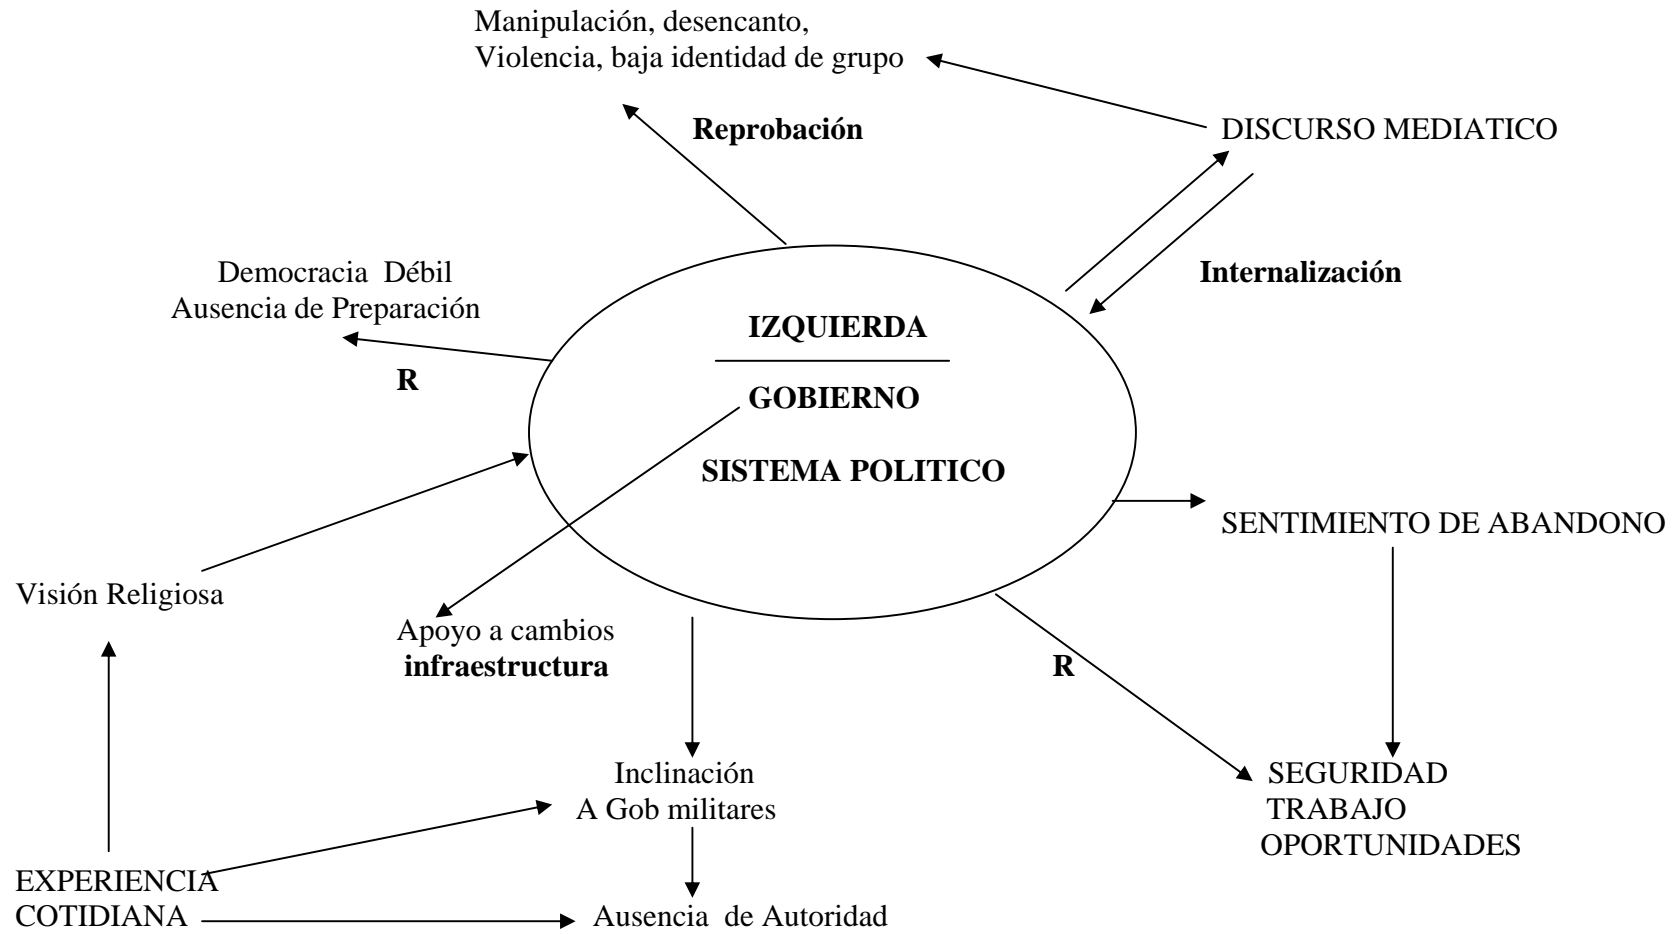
Manipulación, desencanto,
Violencia, baja identidad de grupo

Reprobación

DISCURSO MEDIATICO

Democracia Débil
Ausencia de Preparación

Internalización

IZQUIERDA

R

GOBIERNO

SISTEMA POLITICO

SENTIMIENTO DE ABANDONO

Visión Religiosa

Apoyo a cambios
infraestructura

R

Inclinación
A Gob militares

SEGURIDAD
TRABAJO
OPORTUNIDADES

EXPERIENCIA
COTIDIANA

Ausencia de Autoridad